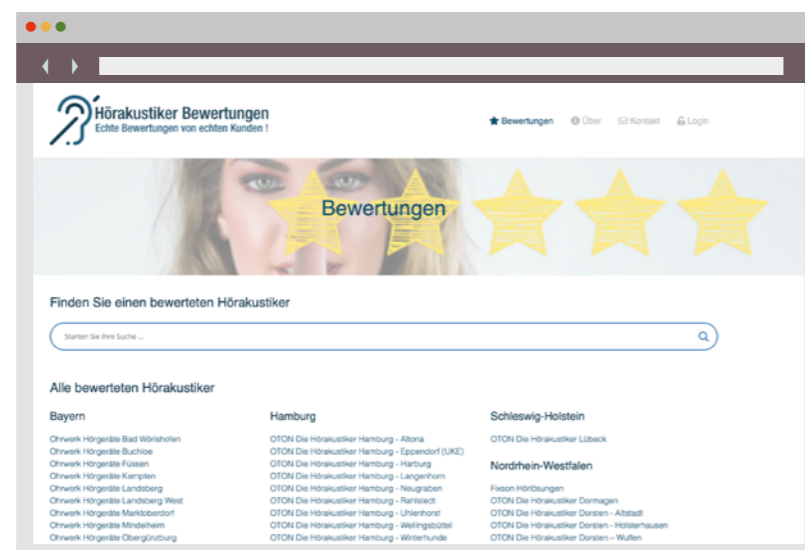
Hörakustiker Bewertungen
Echte Bewertungen von echten Kunden !

Bewertungen Über Kontakt Login

Bewertungen

Finden Sie einen bewerteten Hörakustiker

Starten Sie Ihre Suche ...

Alle bewerteten Hörakustiker

Bayern

Ohrwerk Hörgeräte Bad Wörishofen
Ohrwerk Hörgeräte Buchloe
Ohrwerk Hörgeräte Füssen
Ohrwerk Hörgeräte Kempten
Ohrwerk Hörgeräte Landsberg
Ohrwerk Hörgeräte Landsberg West
Ohrwerk Hörgeräte Marktoberdorf
Ohrwerk Hörgeräte Mindelheim
Ohrwerk Hörgeräte Obergünzburg

Hamburg

OTON Die Hörakustiker Hamburg - Altona
OTON Die Hörakustiker Hamburg - Eppendorf (UKE)
OTON Die Hörakustiker Hamburg - Harburg
OTON Die Hörakustiker Hamburg - Langenhorn
OTON Die Hörakustiker Hamburg - Neugraben
OTON Die Hörakustiker Hamburg - Rahlstedt
OTON Die Hörakustiker Hamburg - Uhlenhorst
OTON Die Hörakustiker Hamburg - Wellingsbüttel
OTON Die Hörakustiker Hamburg - Winterhude

Schleswig-Holstein

OTON Die Hörakustiker Lübeck

Nordrhein-Westfalen

Fixson Hörlösungen
OTON Die Hörakustiker Dormagen
OTON Die Hörakustiker Dorsten - Altstadt
OTON Die Hörakustiker Dorsten - Holsterhausen
OTON Die Hörakustiker Dorsten - Wulfen